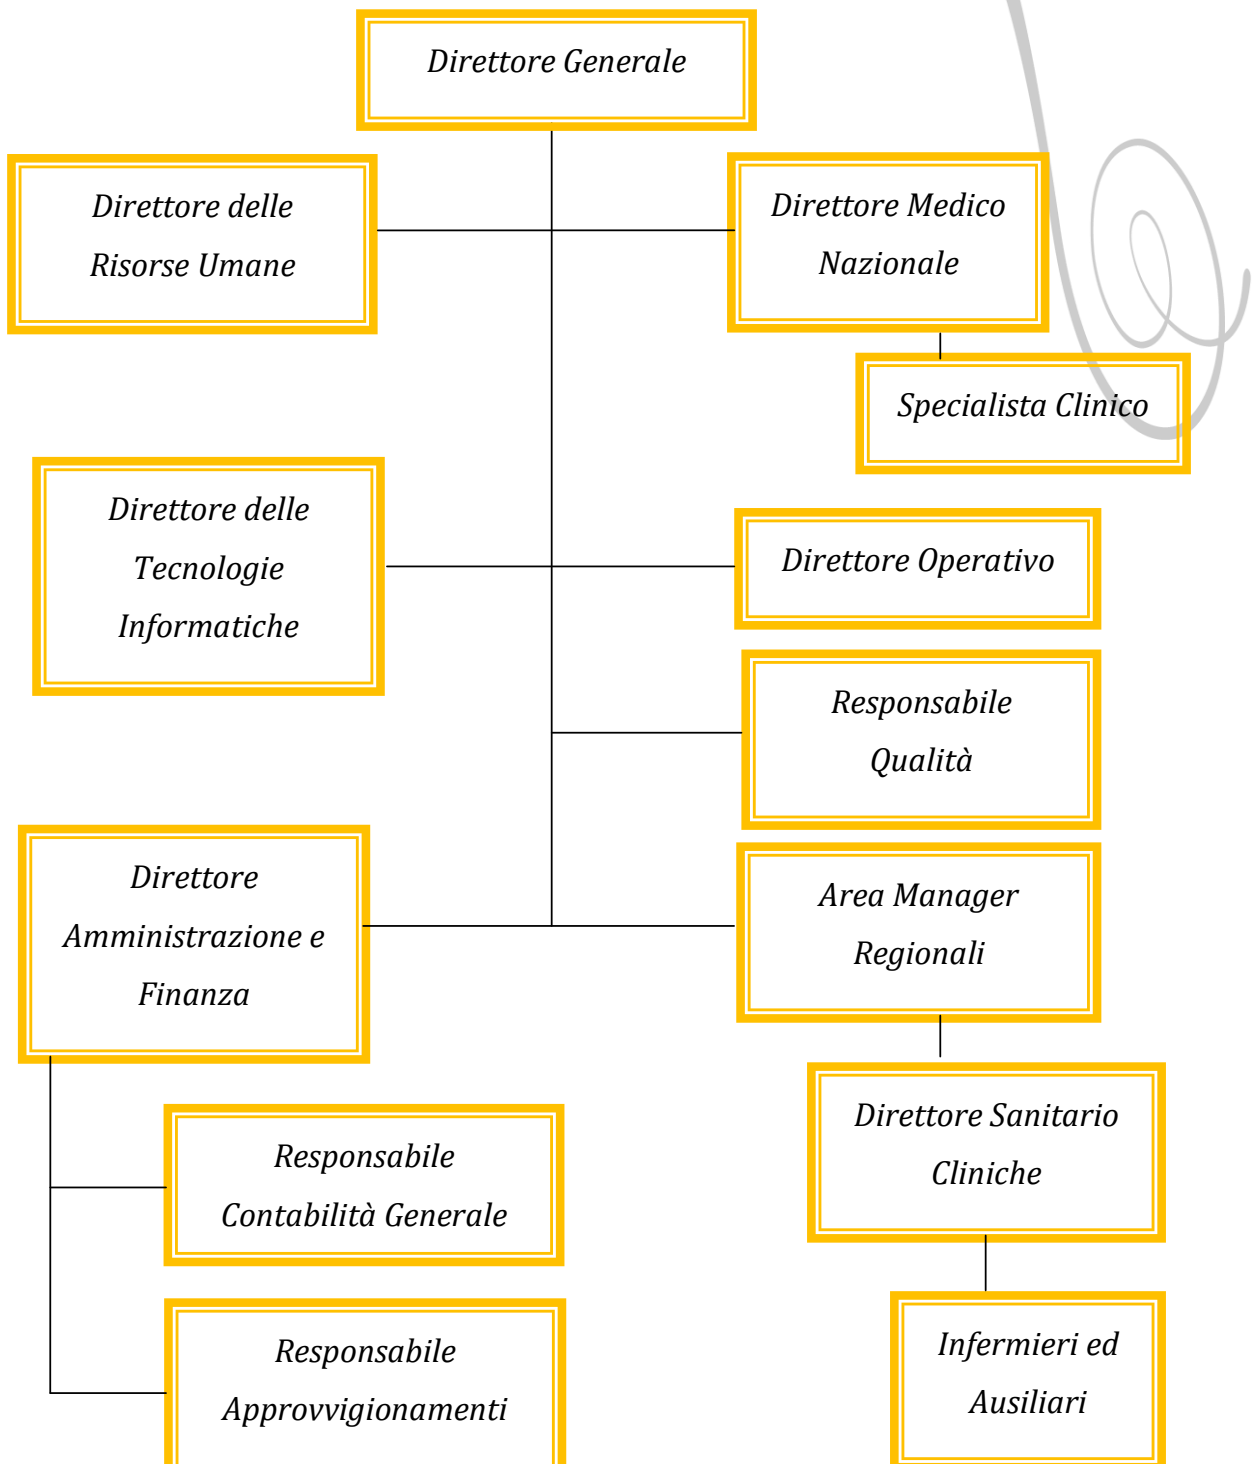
Direttore Generale

Direttore delle Risorse Umane

Direttore Medico Nazionale

Specialista Clinico

Direttore delle Tecnologie Informatiche

Direttore Operativo

Responsabile Qualità

Direttore Amministrazione e Finanza

Area Manager Regionali

Direttore Sanitario Cliniche

Responsabile Contabilità Generale

Responsabile Approvvigionamenti

Infermieri ed Ausiliari